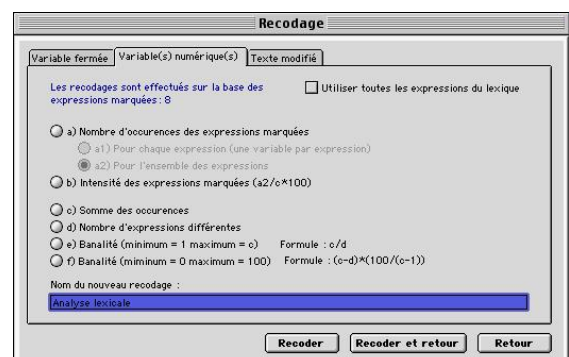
Recodage

Variable fermée | Variable(s) numérique(s) | Texte modifié

Les recodages sont effectués sur la base des expressions marquées : 8

Utiliser toutes les expressions du lexique

a) Nombre d'occurences des expressions marquées

a1) Pour chaque expression (une variable par expression)

a2) Pour l'ensemble des expressions

b) Intensité des expressions marquées (a2/c*100)

c) Somme des occurences

d) Nombre d'expressions différentes

e) Banalité (minimum = 1 maximum = c) Formule : c/d

f) Banalité (mininum = 0 maximum = 100) Formule : (c-d)*(100/(c-1))

Nom du nouveau recodage :

Analyse lexicale

Recoder | Recoder et retour | Retour